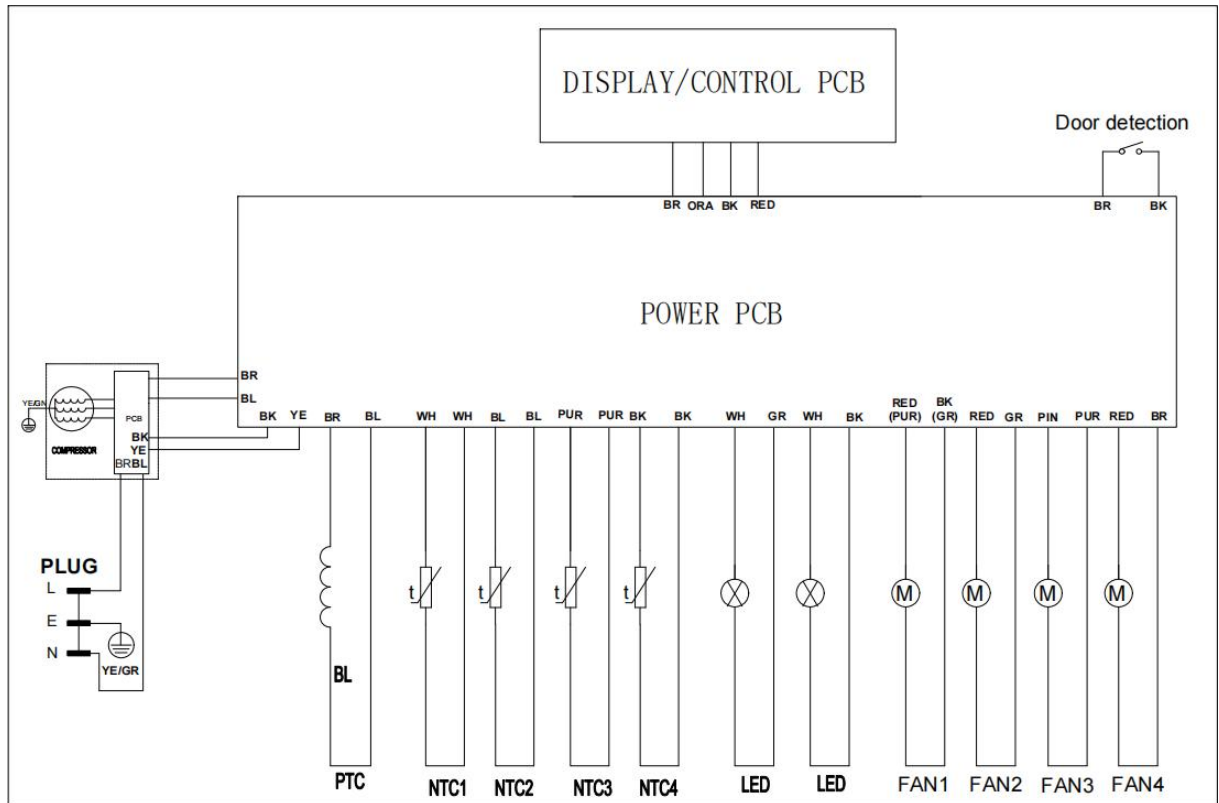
DISPLAY/CONTROL PCB

Door detection

BR ORA BK RED

BR BK

POWER PCB

YE/GN

COMPRESSOR

PCB

BR

BL

BK YE

BK

YE

BR BL

BR BL WH WH BL BL PUR PUR BK BK WH GR WH BK RED (PUR) BK (GR) RED GR PIN PUR RED BR

PLUG

L

E

N

YE/GR

t t t t

M M M M

BL

PTC NTC1 NTC2 NTC3 NTC4 LED LED FAN1 FAN2 FAN3 FAN4